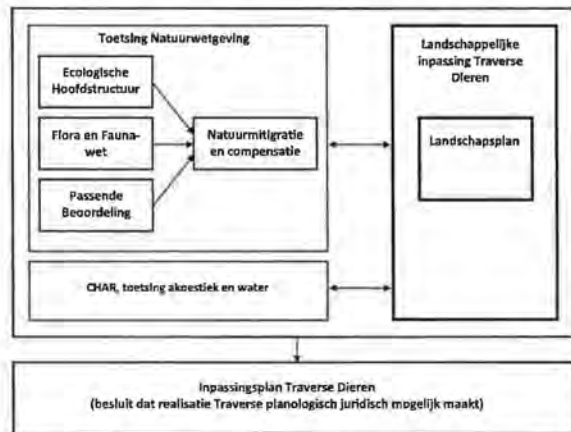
Toetsing Natuurwetgeving

Ecologische Hoofdstructuur

Flora en Faunawet

Passende Beoordeling

Natuurmitigratie en compensatie

Landschappelijke inpassing Traverse Dieren

Landschapsplan

CHAR, toetsing akoestiek en water

Inpassingsplan Traverse Dieren
(besluit dat realisatie Traverse planologisch juridisch mogelijk maakt)